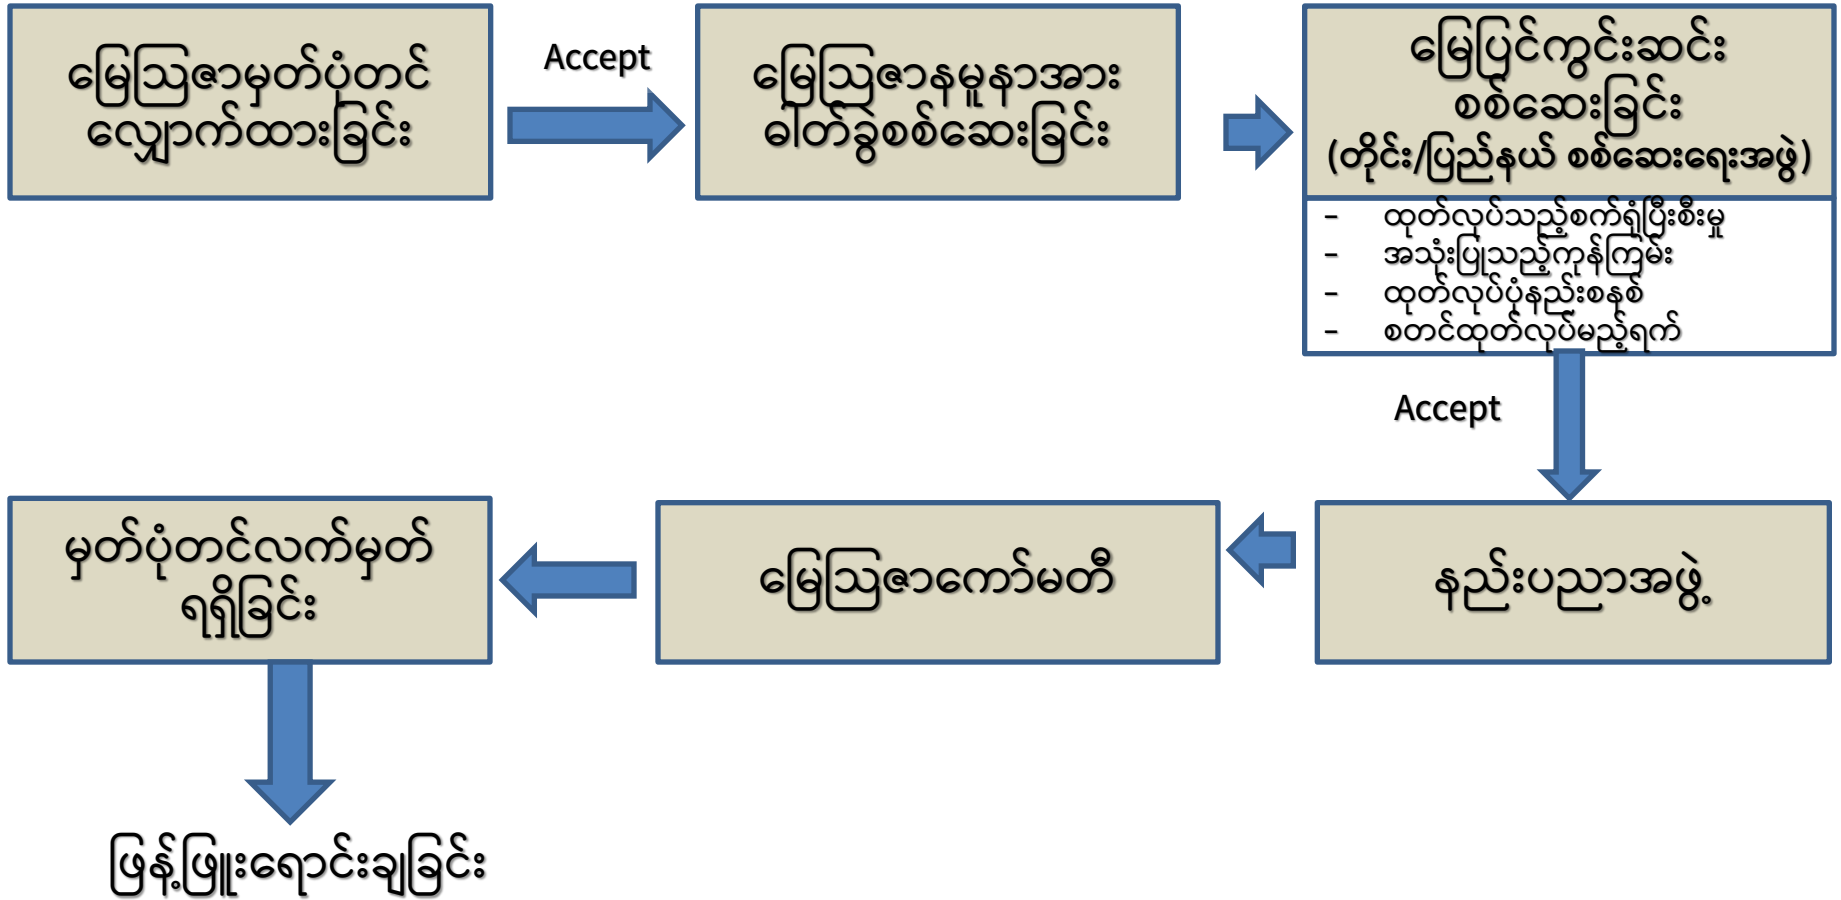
မြေဩဇာမှတ်ပုံတင် လျှောက်ထားခြင်း

Accept

မြေဩဇာနမူနာအား ဓါတ်ခွဲစစ်ဆေးခြင်း

မြေပြင်ကွင်းဆင်း စစ်ဆေးခြင်း (တိုင်း/ပြည်နယ် စစ်ဆေးရေးအဖွဲ့)

- ထုတ်လုပ်သည့်စက်ရုံပြီးစီးမှု
- အသုံးပြုသည့်ကုန်ကြမ်း
- ထုတ်လုပ်ပုံနည်းစနစ်
- စတင်ထုတ်လုပ်မည့်ရက်

Accept

နည်းပညာအဖွဲ့

မြေဩဇာကော်မတီ

မှတ်ပုံတင်လက်မှတ် ရရှိခြင်း

ဖြန့်ဖြူးရောင်းချခြင်း